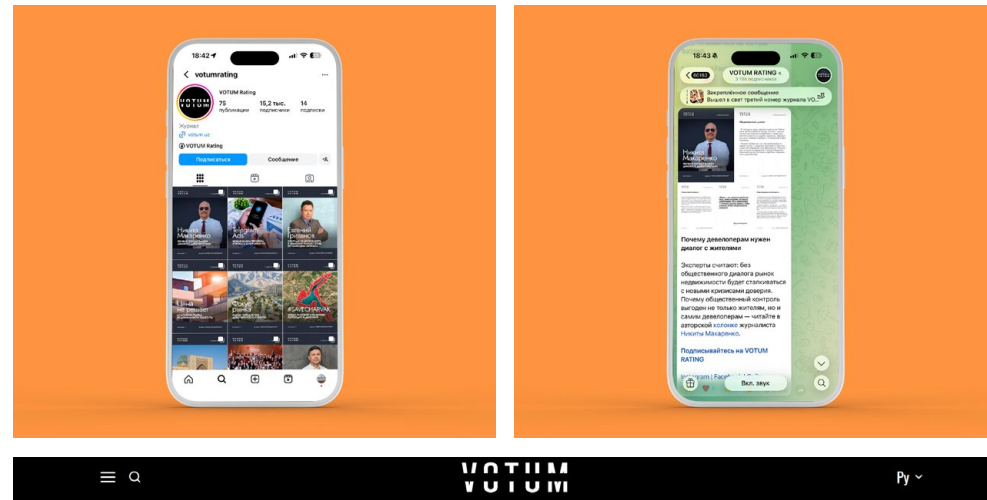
18:42

votumrating

VOTUM Rating
75 публикации
15,2 тыс. подписчики
14 подписки

Журнал
votum.uz
VOTUM Rating

Подписаться
Сообщение

Никита Макаренко

Евгений Грязнов

Цена не решает

Фокус рынка

#SAVECHARVAK

18:43

VOTUM RATING
3 155 подписчиков

Закреплённое сообщение
Вышел в свет третий номер журнала VO...

Никита Макаренко

Почему девелоперам нужен диалог с жителями

Эксперты считают: без общественного диалога рынок недвижимости будет сталкиваться с новыми кризисами доверия. Почему общественный контроль выгоден не только жителям, но и самим девелоперам — читайте в авторской колонке журналиста Никиты Макаренко.

Подписывайтесь на VOTUM RATING

Вкл. звук

VOTUM

Ру